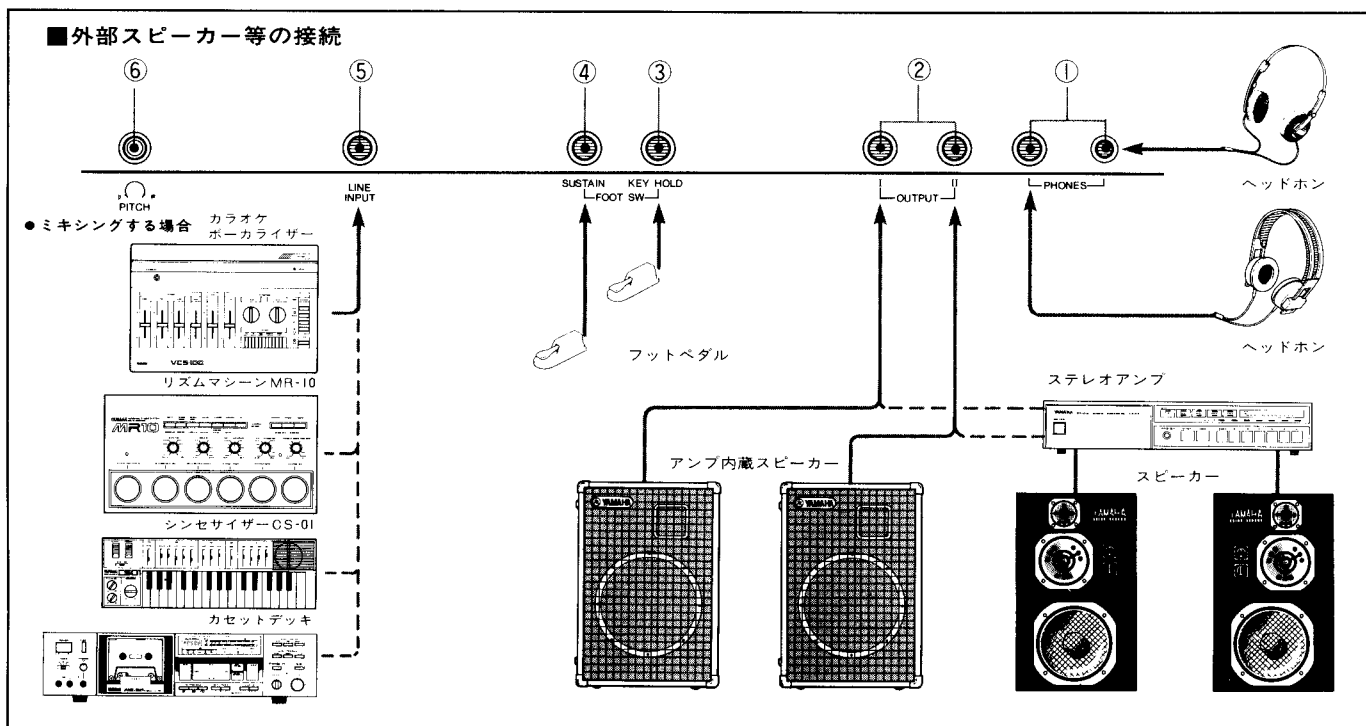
■外部スピーカー等の接続

⑥ ⑤ ④ ③ ② ①

PITCH

LINE INPUT

SUSTAIN KEY HOLD
FOOT SW

OUTPUT II

PHONES

ヘッドホン

●ミキシングする場合

カラオケ
ボーカライザー

VC5100

リズムマシーンMR-10

MR10

シンセサイザーCS-01

カセットデッキ

フットペダル

ヘッドホン

ステレオアンプ

アンプ内蔵スピーカー

スピーカー

YAMAHA